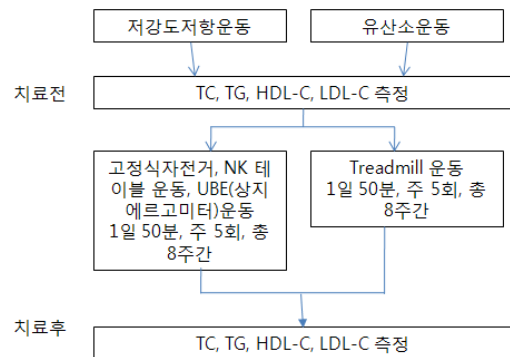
저강도저항운동

유산소운동

치료전

TC, TG, HDL-C, LDL-C 측정

고정식자전거, NK 테이블 운동, UBE(상지에르고미터)운동 1일 50분, 주 5회, 총 8주간

Treadmill 운동 1일 50분, 주 5회, 총 8주간

치료후

TC, TG, HDL-C, LDL-C 측정